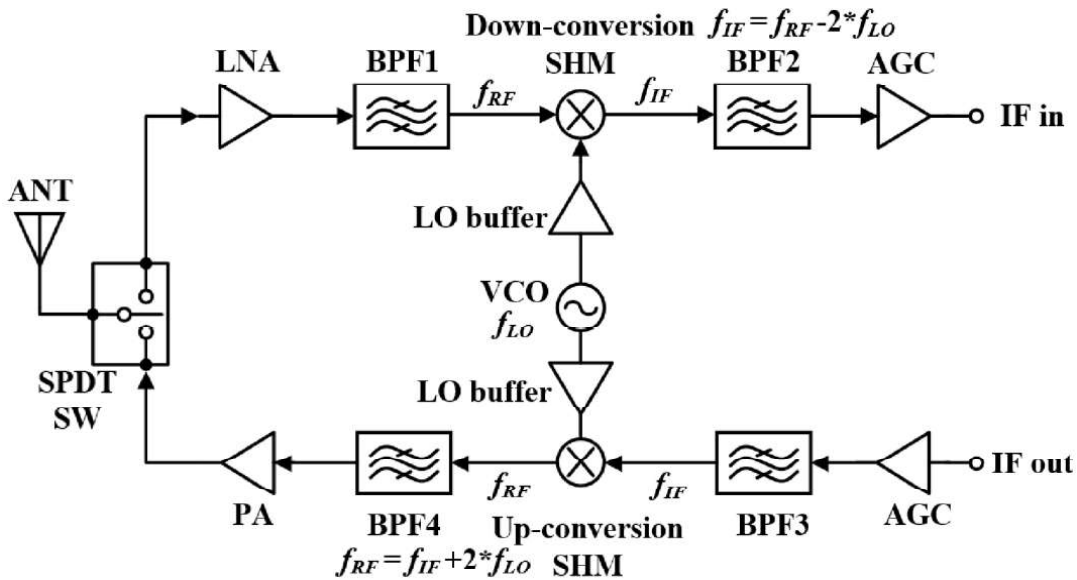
Down-conversion $f_{IF} = f_{RF} - 2*f_{LO}$

LNA

BPF1

$f_{RF}$

SHM

$f_{IF}$

BPF2

AGC

IF in

ANT

LO buffer

VCO
$f_{LO}$

LO buffer

SPDT
SW

PA

BPF4

$f_{RF}$

$f_{IF}$

BPF3

AGC

IF out

Up-conversion

$f_{RF} = f_{IF} + 2*f_{LO}$

SHM